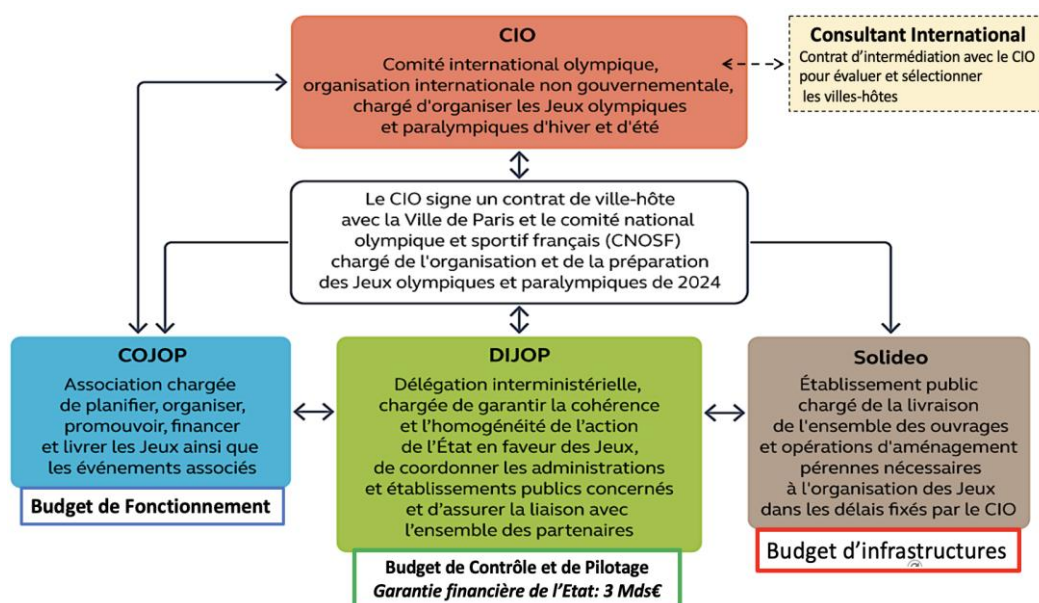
CIO

Comité international olympique, organisation internationale non gouvernementale, chargé d'organiser les Jeux olympiques et paralympiques d'hiver et d'été

Consultant International

Contrat d'intermédiation avec le CIO pour évaluer et sélectionner les villes-hôtes

Le CIO signe un contrat de ville-hôte avec la Ville de Paris et le comité national olympique et sportif français (CNOSF) chargé de l'organisation et de la préparation des Jeux olympiques et paralympiques de 2024

COJOP

Association chargée de planifier, organiser, promouvoir, financer et livrer les Jeux ainsi que les événements associés

Budget de Fonctionnement

DIJOP

Délégation interministérielle, chargée de garantir la cohérence et l'homogénéité de l'action de l'État en faveur des Jeux, de coordonner les administrations et établissements publics concernés et d'assurer la liaison avec l'ensemble des partenaires

Budget de Contrôle et de Pilotage
Garantie financière de l'Etat: 3 Mds€

Solideo

Établissement public chargé de la livraison de l'ensemble des ouvrages et opérations d'aménagement pérennes nécessaires à l'organisation des Jeux dans les délais fixés par le CIO

Budget d'infrastructures